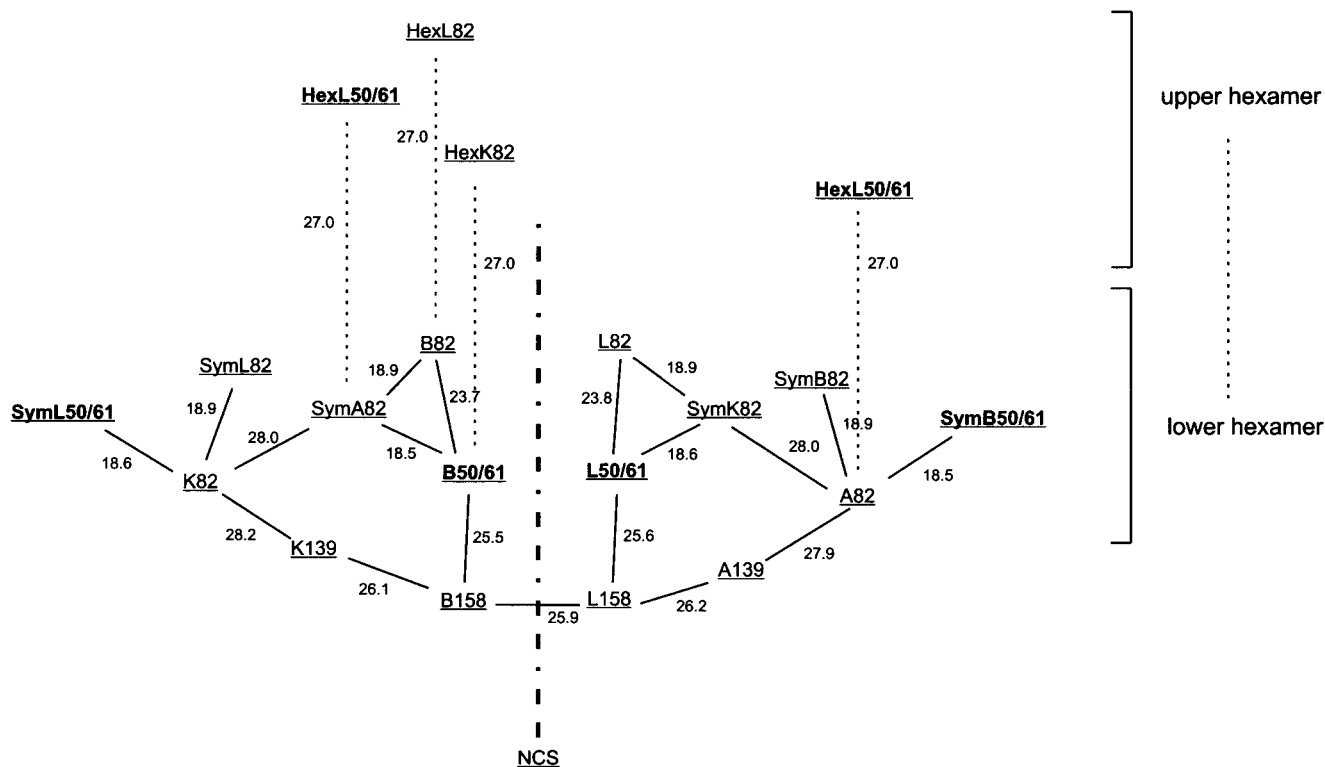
HexL82

HexL50/61

27.0

HexK82

27.0

27.0

HexL50/61

27.0

upper hexamer

B82

L82

18.9

18.9

SymL82

SymB82

23.7

23.8

SymA82

SymK82

18.9

18.9

SymL50/61

28.0

28.0

SymB50/61

18.5

18.6

B50/61

L50/61

18.6

K82

A82

18.5

lower hexamer

28.2

25.5

25.6

K139

A139

27.9

26.1

B158

L158

26.2

25.9

NCS